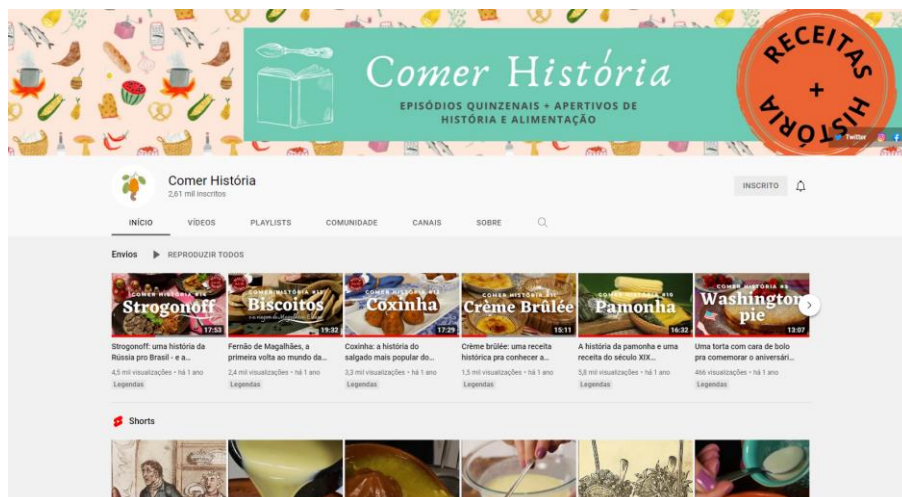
Comer História

EPISÓDIOS QUINZENAIS + APERTIVOS DE HISTÓRIA E ALIMENTAÇÃO

RECEITAS + HISTÓRIA

Twitter

Comer História
2,61 mil inscritos

INSCRITO

INÍCIO VÍDEOS PLAYLISTS COMUNIDADE CANAIS SOBRE

Envios ▶ REPRODUZIR TODOS

COMER HISTÓRIA Strogonoff 17:53
Strogonoff: uma história da Rússia pro Brasil - e a...
4,5 mil visualizações • há 1 ano
Legendas

COMER HISTÓRIA #11 Biscoitos 19:32
Fernão de Magalhães, a primeira volta ao mundo da...
2,4 mil visualizações • há 1 ano
Legendas

COMER HISTÓRIA Coxinha 17:29
Coxinha: a história do salgado mais popular do...
3,3 mil visualizações • há 1 ano
Legendas

COMER HISTÓRIA Crème Brûlée 15:11
Crème brûlée: uma receita histórica pra conhecer a...
1,5 mil visualizações • há 1 ano
Legendas

COMER HISTÓRIA #10 Pamonha 16:32
A história da pamonha e uma receita do século XIX...
5,8 mil visualizações • há 1 ano
Legendas

COMER HISTÓRIA #9 Washington pie 13:07
Uma torta com cara de bolo pra comemorar o aniversári...
466 visualizações • há 1 ano
Legendas

Shorts